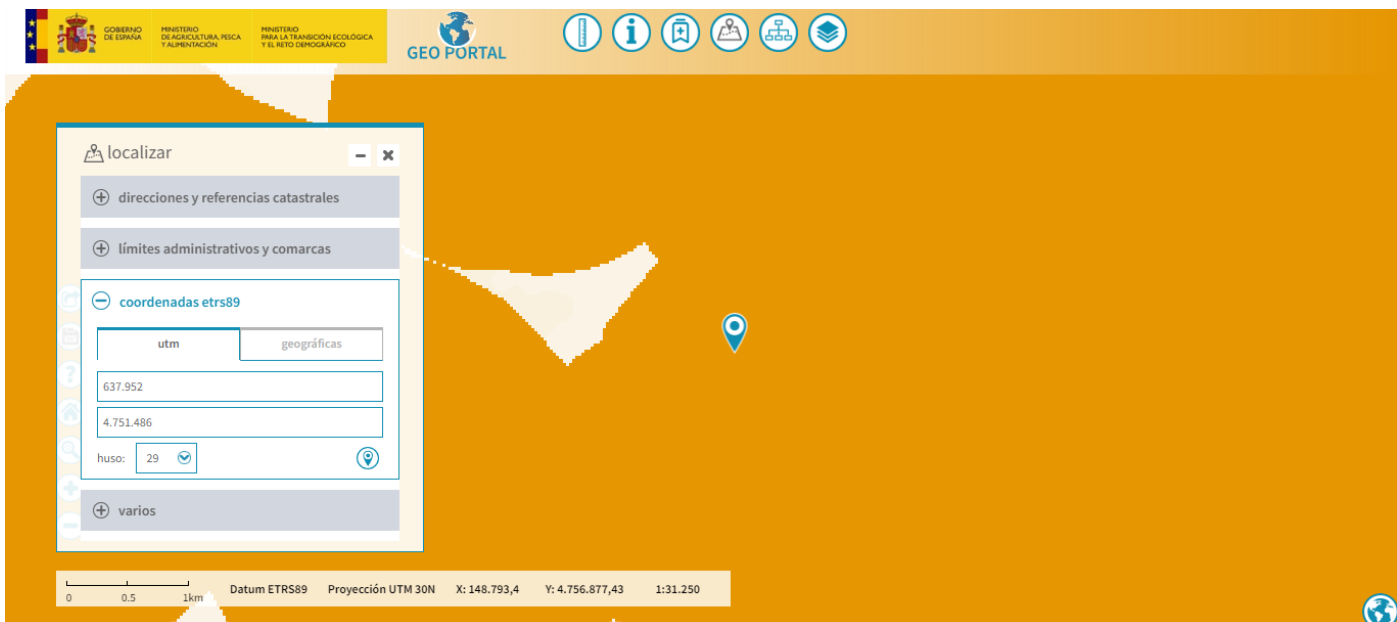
GOBIERNO DE ESPAÑA
MINISTERIO DE AGRICULTURA, PESCA Y ALIMENTACIÓN
MINISTERIO PARA LA TRANSICIÓN ECOLÓGICA Y EL RETO DEMOGRÁFICO
GEO PORTAL

localizar

direcciones y referencias catastrales

límites administrativos y comarcas

coordenadas etrs89

utm
geográficas

637.952

4.751.486

huso: 29

varios

0 0.5 1km
Datum ETRS89
Proyección UTM 30N
X: 148.793,4
Y: 4.756.877,43
1:31.250